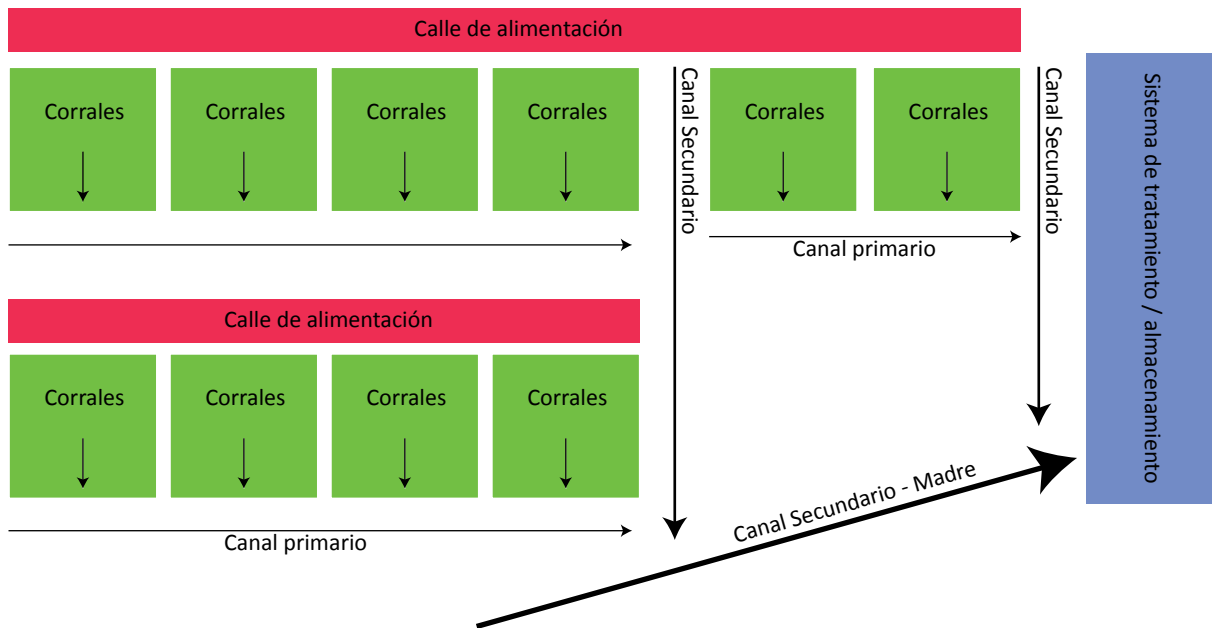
Calle de alimentación

Corrales

Corrales

Corrales

Corrales

Canal Secundario

Corrales

Corrales

Canal Secundario

Sistema de tratamiento / almacenamiento

Canal primario

Calle de alimentación

Corrales

Corrales

Corrales

Corrales

Canal primario

Canal Secundario - Madre